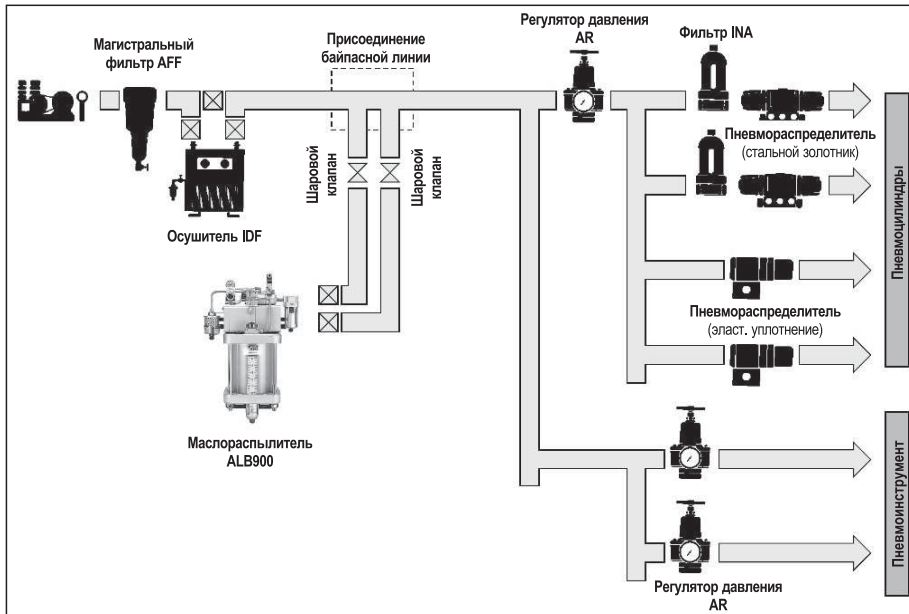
Магистральный фильтр AFF

Присоединение байпасной линии

Регулятор давления AR

Фильтр INA

Пневмораспределитель (стальной золотник)

Шаровой клапан

Шаровой клапан

Осушитель IDF

Пневмоцилиндры

Пневмораспределитель (эласт. уплотнение)

Маслораспылитель ALB900

Пневмоинструмент

Регулятор давления AR